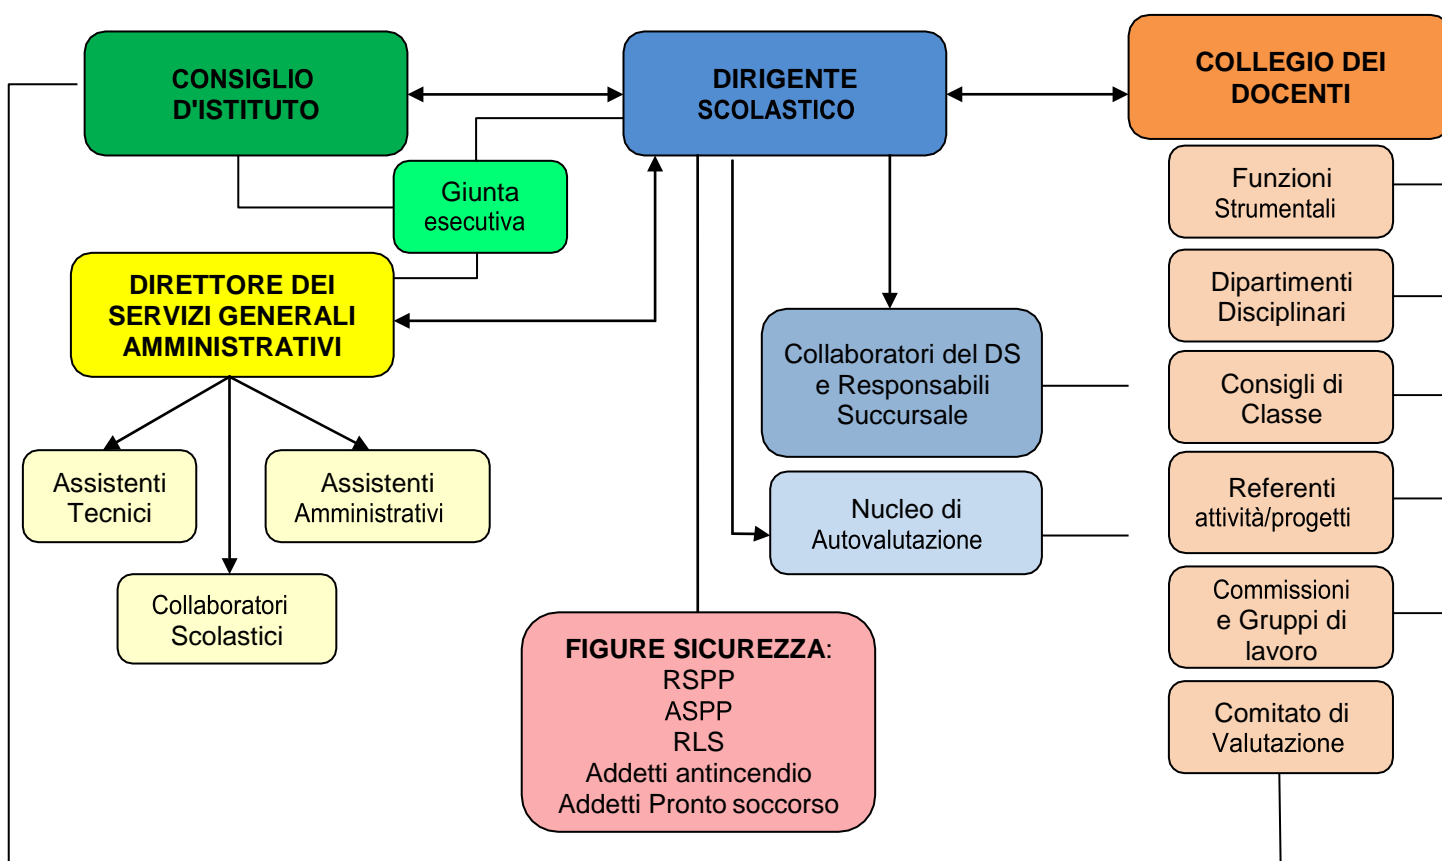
CONSIGLIO D'ISTITUTO

DIRIGENTE SCOLASTICO

COLLEGIO DEI DOCENTI

Giunta esecutiva

DIRETTORE DEI SERVIZI GENERALI AMMINISTRATIVI

Funzioni Strumentali

Dipartimenti Disciplinari

Collaboratori del DS e Responsabili Succursale

Consigli di Classe

Assistenti Tecnici

Assistenti Amministrativi

Nucleo di Autovalutazione

Referenti attività/progetti

Collaboratori Scolastici

Commissioni e Gruppi di lavoro

FIGURE SICUREZZA:
RSPP
ASPP
RLS
Addetti antincendio
Addetti Pronto soccorso

Comitato di Valutazione